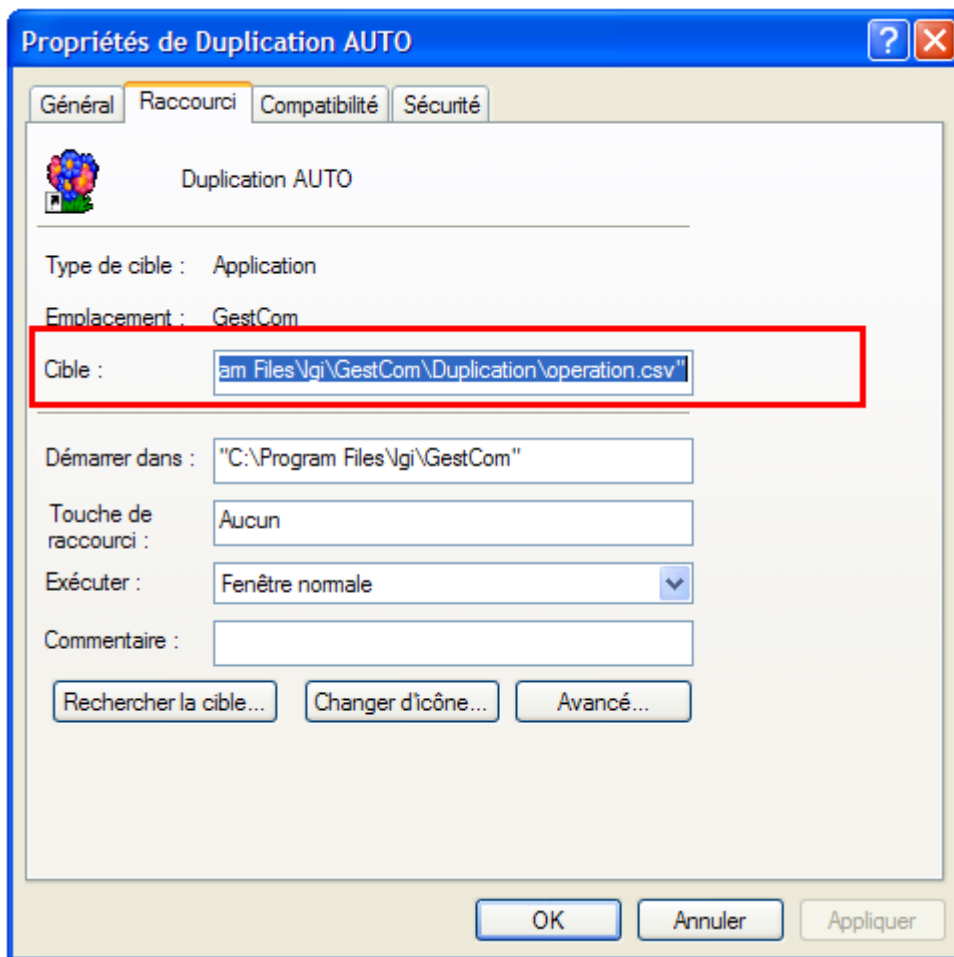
Propriétés de Duplication AUTO

Général | Raccourci | Compatibilité | Sécurité

Duplication AUTO

Type de cible : Application

Emplacement : GestCom

Cible : am Files\lgi\GestCom\Duplication\operation.csv"

Démarrer dans : "C:\Program Files\lgi\GestCom"

Touche de raccourci : Aucun

Exécuter : Fenêtre normale

Commentaire :

Rechercher la cible... | Changer d'icône... | Avancé...

OK | Annuler | Appliquer